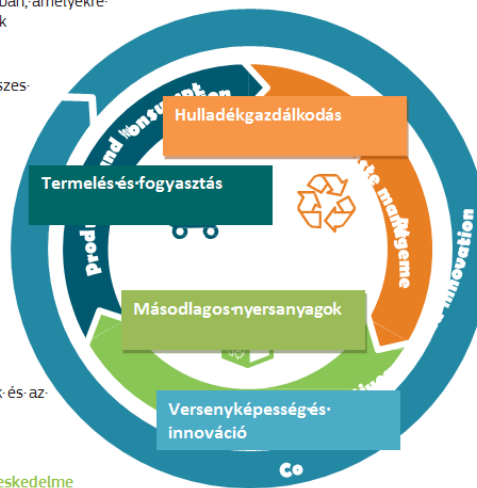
ban, amelyekre·
k

szes·

Hulladékgazdálkodás

Production and consumption

Termelés·és·fogyasztás

Waste management

innovation

Másodlagos·nyersanyagok

k·és·az·

Versenyképesség·és·innováció

Co

eskedelme